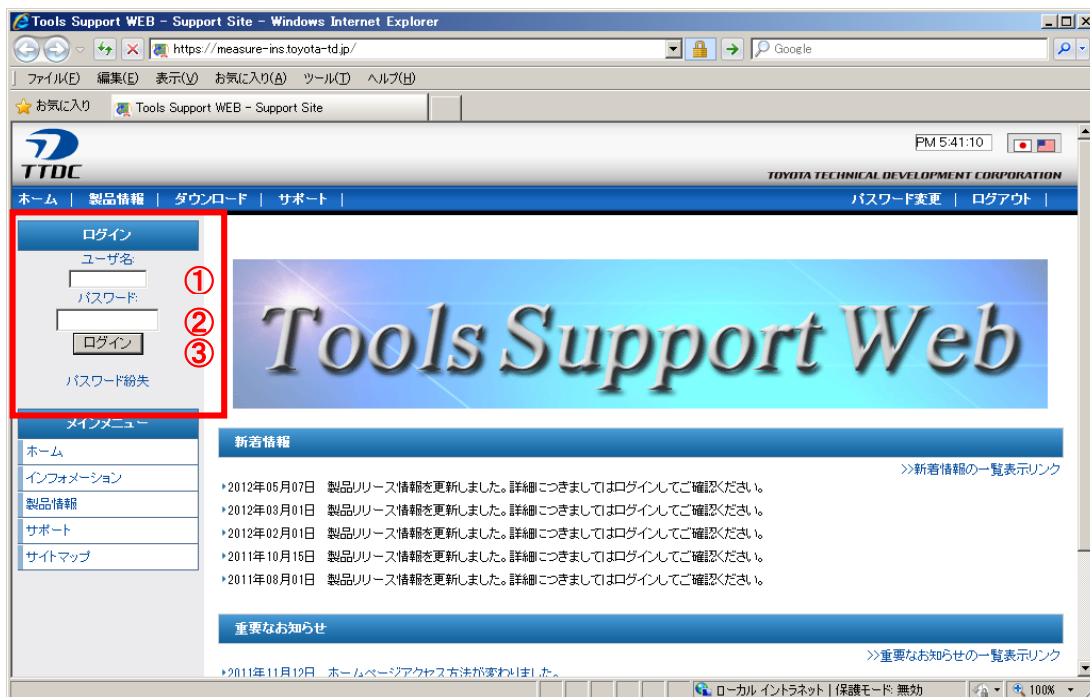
Tools Support WEB - Support Site - Windows Internet Explorer
https://measure-ins.toyota-td.jp/
Google
ファイル(F) 編集(E) 表示(V) お気に入り(A) ツール(T) ヘルプ(H)
お気に入り
Tools Support WEB - Support Site

TTDC
PM 5:41:10
TOYOTA TECHNICAL DEVELOPMENT CORPORATION
ホーム | 製品情報 | ダウンロード | サポート |
パスワード変更 | ログアウト |

ログイン
ユーザ名:
①
パスワード:
②
ログイン
③
パスワード紛失

メインメニュー
ホーム
インフォメーション
製品情報
サポート
サイトマップ

Tools Support Web

新着情報
>>新着情報の一覧表示リンク
2012年05月07日 製品リリース情報を更新しました。詳細につきましてはログインしてご確認ください。
2012年03月01日 製品リリース情報を更新しました。詳細につきましてはログインしてご確認ください。
2012年02月01日 製品リリース情報を更新しました。詳細につきましてはログインしてご確認ください。
2011年10月15日 製品リリース情報を更新しました。詳細につきましてはログインしてご確認ください。
2011年08月01日 製品リリース情報を更新しました。詳細につきましてはログインしてご確認ください。

重要なお知らせ
>>重要なお知らせの一覧表示リンク
2011年11月12日 ホームページアクセス方法が変わりました。

ローカル イントラネット | 保護モード: 無効
100%